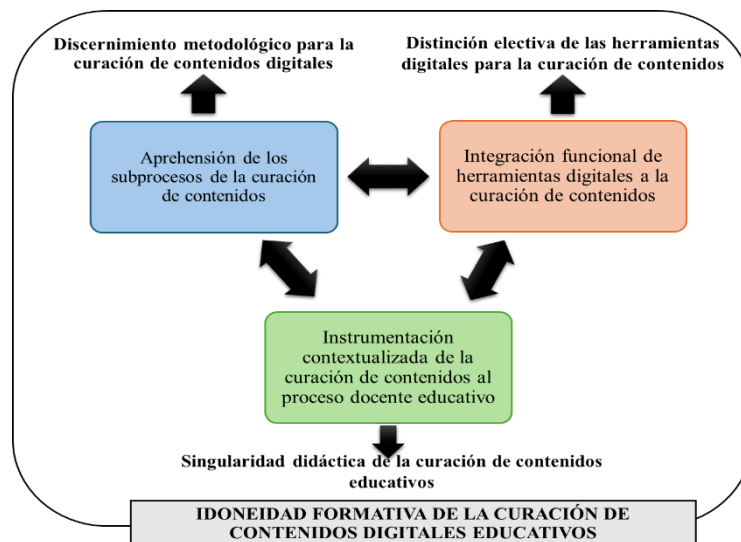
Discernimiento metodológico para la curación de contenidos digitales

Distinción electiva de las herramientas digitales para la curación de contenidos

Aprehensión de los subprocesos de la curación de contenidos

Integración funcional de herramientas digitales a la curación de contenidos

Instrumentación contextualizada de la curación de contenidos al proceso docente educativo

Singularidad didáctica de la curación de contenidos educativos

IDONEIDAD FORMATIVA DE LA CURACIÓN DE CONTENIDOS DIGITALES EDUCATIVOS